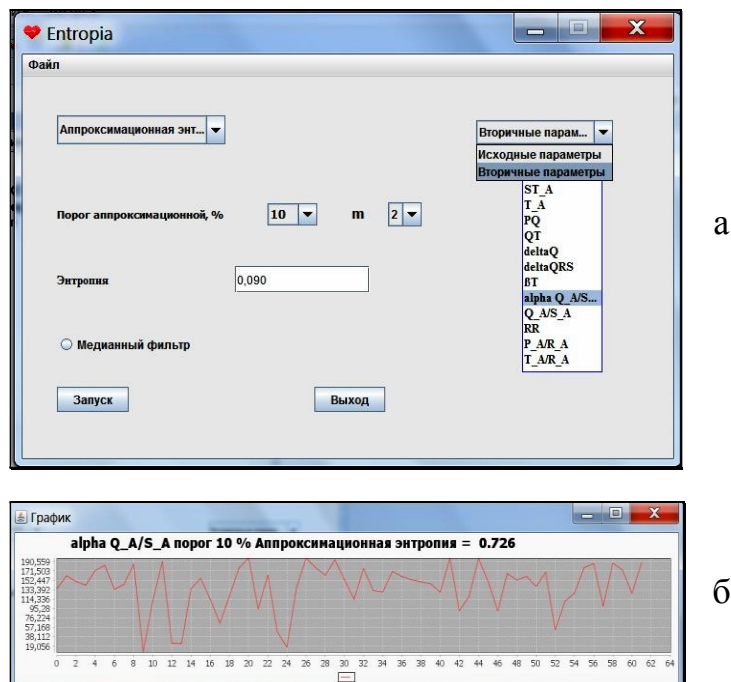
Entropia

Файл

Аппроксимационная энт...

Вторичные парам...

Исходные параметры
Вторичные параметры

ST_A
T_A
PQ
QT
deltaQ
deltaQRS
βT
alpha Q_A/S...
Q_A/S_A
RR
P_A/R_A
T_A/R_A

Порог аппроксимационной, %

10

m

2

Энтропия

0,090

Медианный фильтр

Запуск

Выход

а

График

alpha Q_A/S_A порог 10 % Аппроксимационная энтропия = 0.726

190,559
171,503
152,447
133,392
114,336
95,28
76,224
57,168
38,112
19,056

0 2 4 6 8 10 12 14 16 18 20 22 24 26 28 30 32 34 36 38 40 42 44 46 48 50 52 54 56 58 60 62 64

б